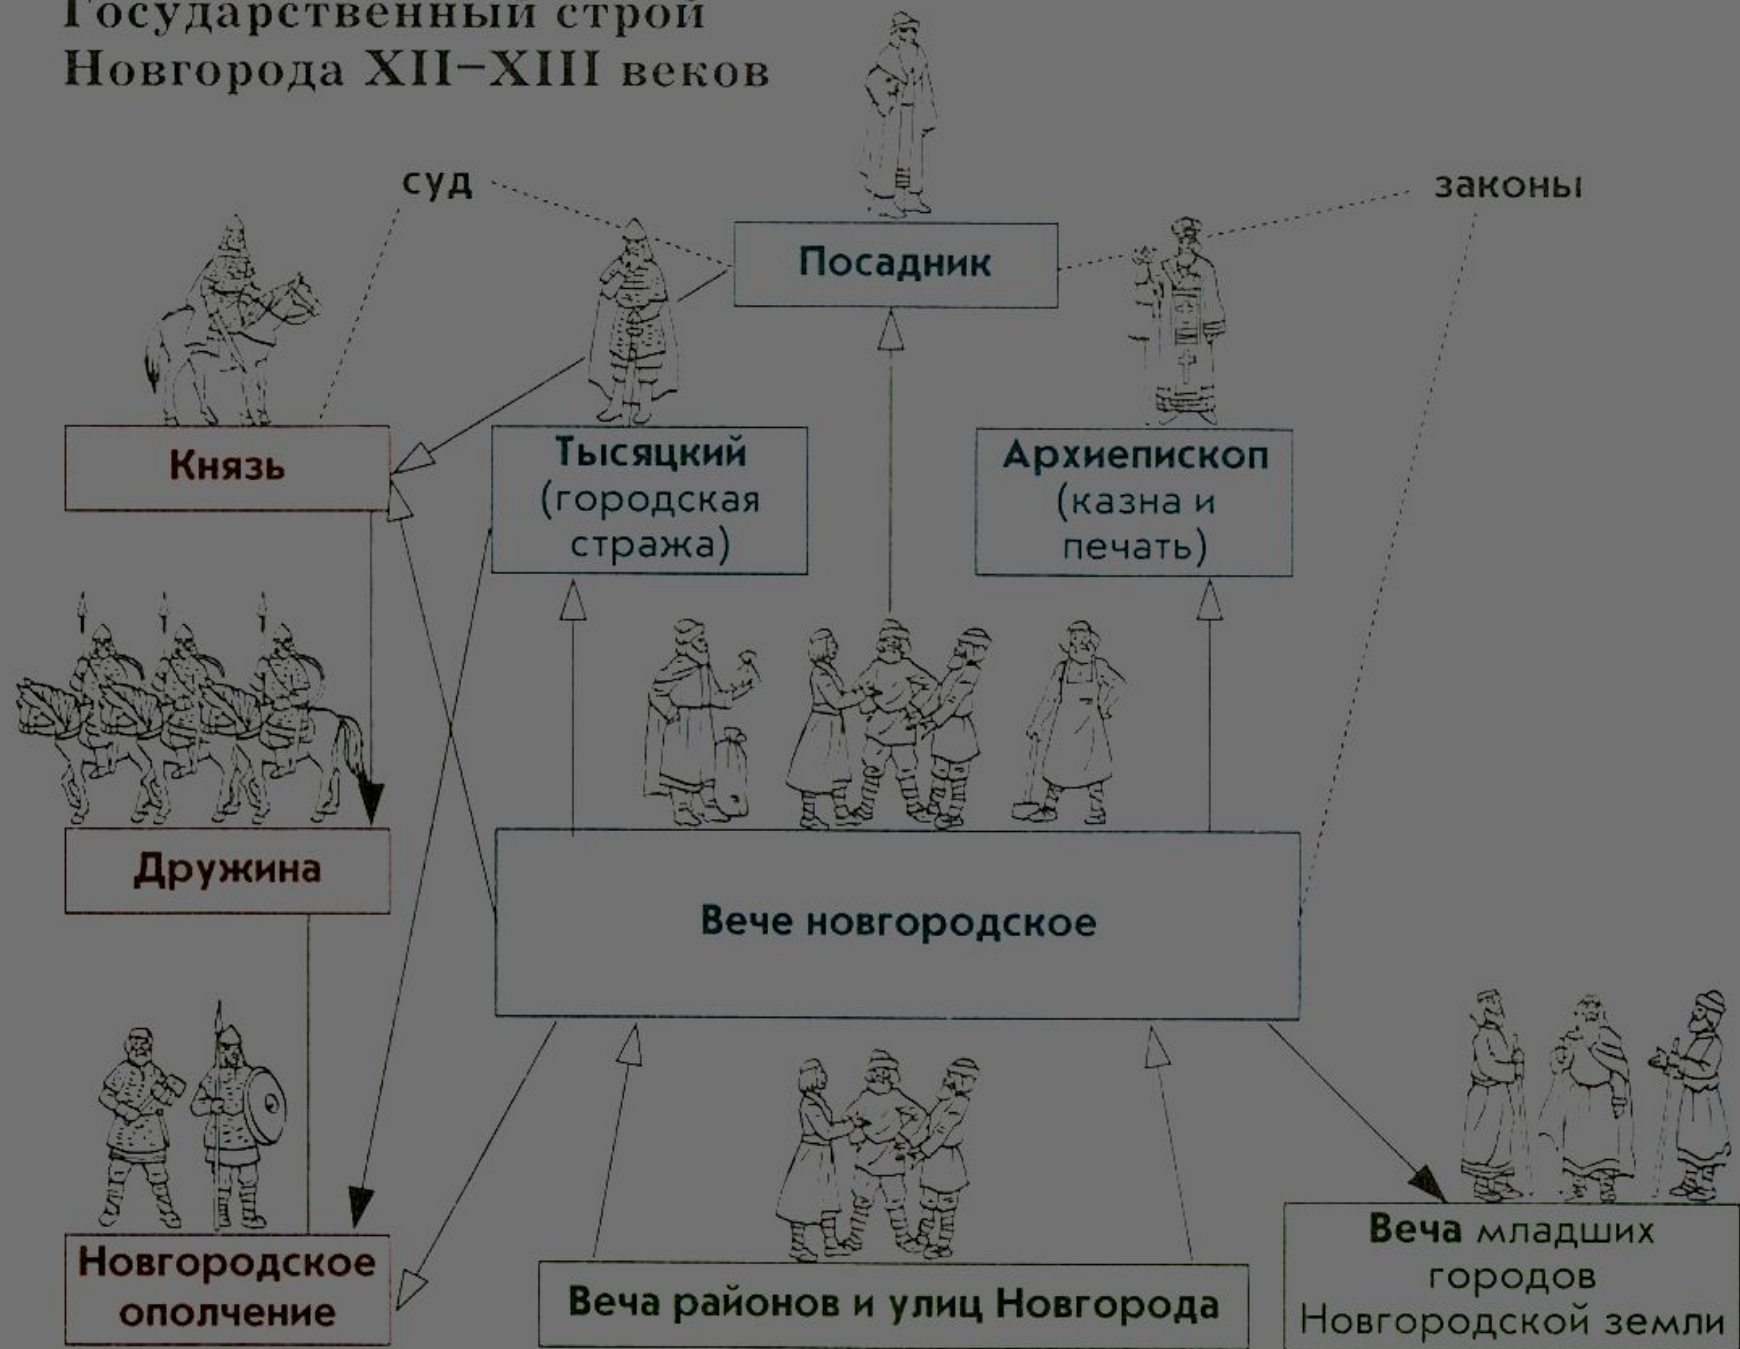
Государственный строй Новгорода XII–XIII веков

суд

законы

Посадник

Князь

Тысяцкий (городская стража)

Архиепископ (казна и печать)

Дружина

Вече новгородское

Новгородское ополчение

Веча районов и улиц Новгорода

Веча младших городов Новгородской земли